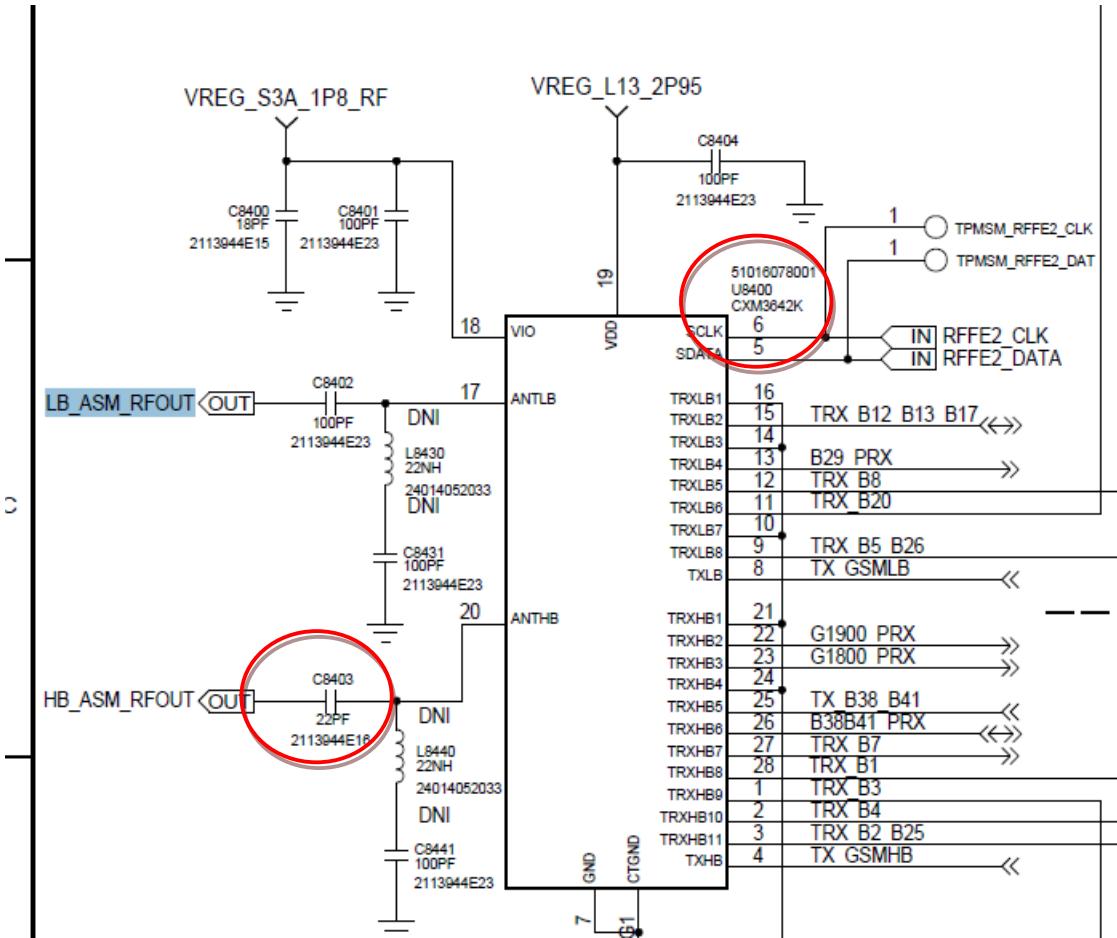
VREG_S3A_1P8_RF

VREG_L13_2P95

C8404
100PF
2113944E23

1 TPMSM_RFFE2_CLK
1 TPMSM_RFFE2_DAT

C8400
18PF
2113944E15

C8401
100PF
2113944E23

19

51016078001
U8400
CXM3642K

18 VIO
VDD
SCLK 6
SDATA 5
IN RFFE2_CLK
IN RFFE2_DATA

LB_ASM_RFOUT OUT
C8402
100PF
2113944E23
17 ANTLB
DNI
L8430
22NH
24014052033
DNI
C8431
100PF
2113944E23

TRXLB1 16
TRXLB2 15 TRX_B12_B13_B17
TRXLB3 14
TRXLB4 13 B29_PRX
TRXLB5 12 TRX_B8
TRXLB6 11 TRX_B20
TRXLB7 10
TRXLB8 9 TRX_B5_B26
TXLB 8 TX_GSMLB

20 ANTHB

TRXHB1 21
TRXHB2 22 G1900_PRX
TRXHB3 23 G1800_PRX
TRXHB4 24
TRXHB5 25 TX_B38_B41
TRXHB6 26 B38B41_PRX
TRXHB7 27 TRX_B7
TRXHB8 28 TRX_B1
TRXHB9 1 TRX_B3
TRXHB10 2 TRX_B4
TRXHB11 3 TRX_B2_B25
TXHB 4 TX_GSMHB

HB_ASM_RFOUT OUT
C8403
22PF
2113944E16
DNI
L8440
22NH
24014052033
DNI
C8441
100PF
2113944E23

GND
CTGND
7
G1